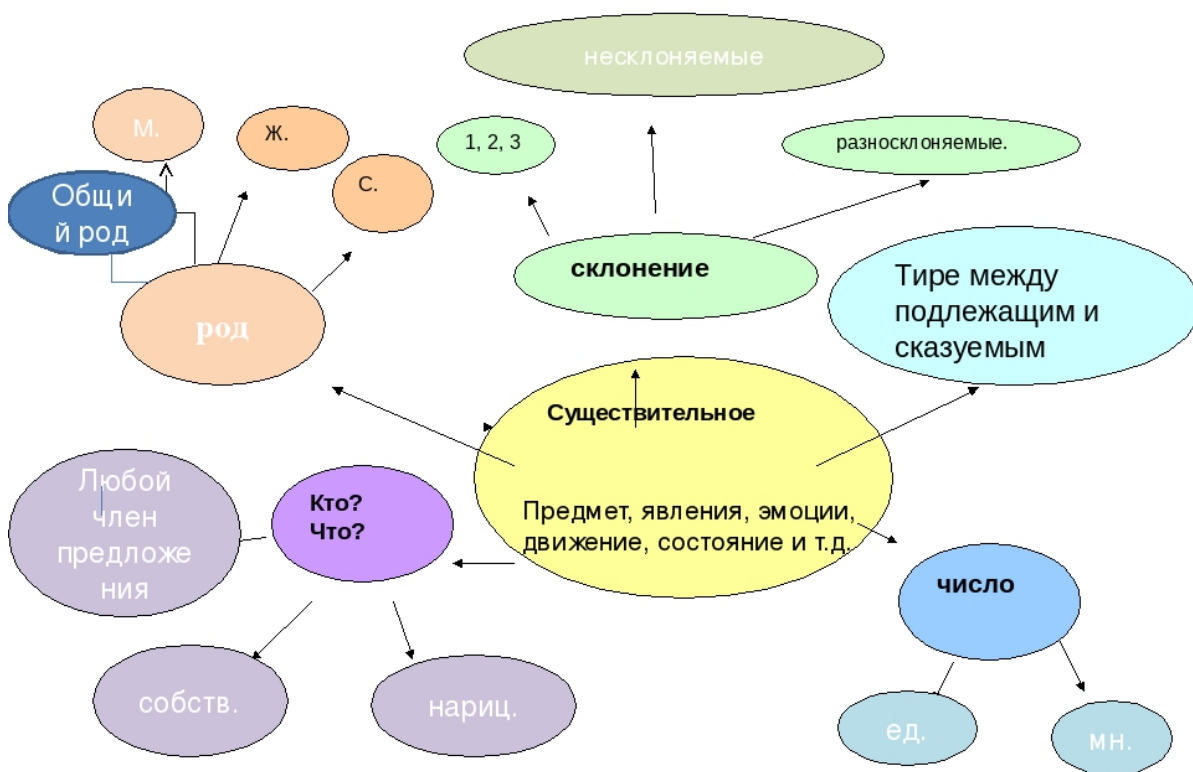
несклоняемые

м.

ж.

1, 2, 3

разносклоняемые.

с.

Общий род

склонение

Тире между подлежащим и сказуемым

род

Существительное

Предмет, явления, эмоции, движение, состояние и т.д.

Любой член предложения

Кто?
Что?

число

собств.

нариц.

ед.

мн.